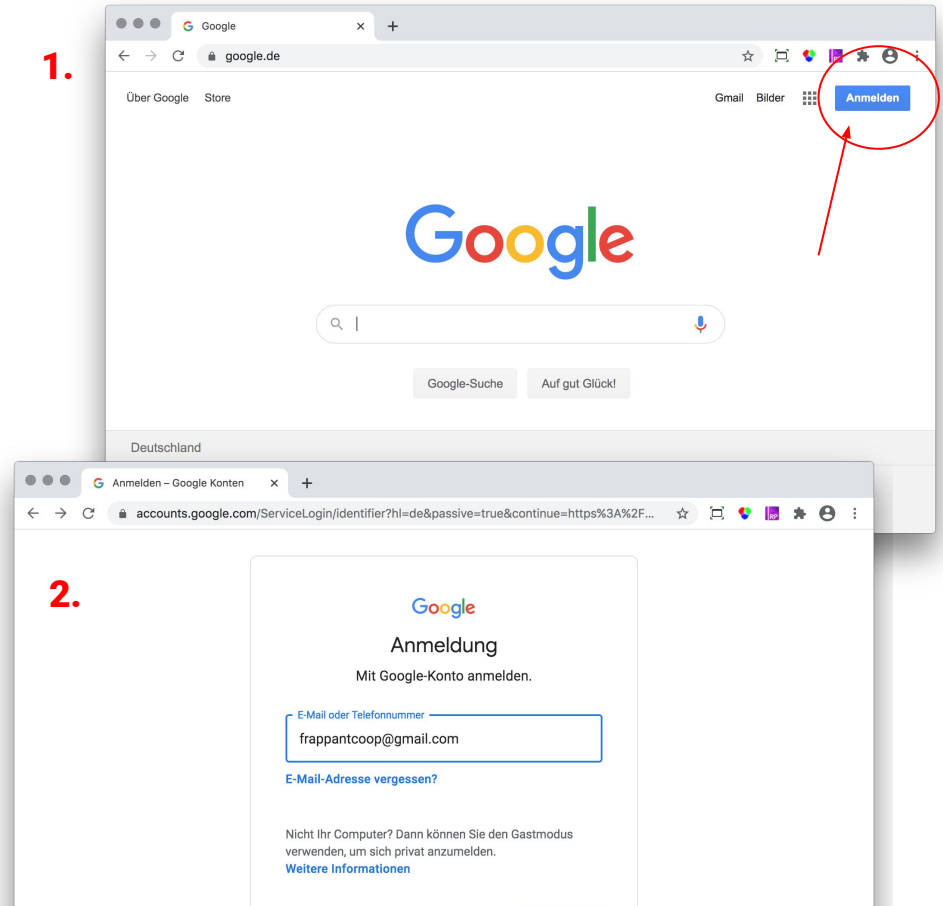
1.

Google

google.de

Über Google Store

Gmail Bilder Anmelden

Google

Google-Suche Auf gut Glück!

Deutschland

Anmelden – Google Konten

accounts.google.com/ServiceLogin/identifier?hl=de&passive=true&continue=https%3A%2F...

2.

Google

Anmeldung

Mit Google-Konto anmelden.

E-Mail oder Telefonnummer

frappantcoop@gmail.com

E-Mail-Adresse vergessen?

Nicht Ihr Computer? Dann können Sie den Gastmodus verwenden, um sich privat anzumelden.
Weitere Informationen